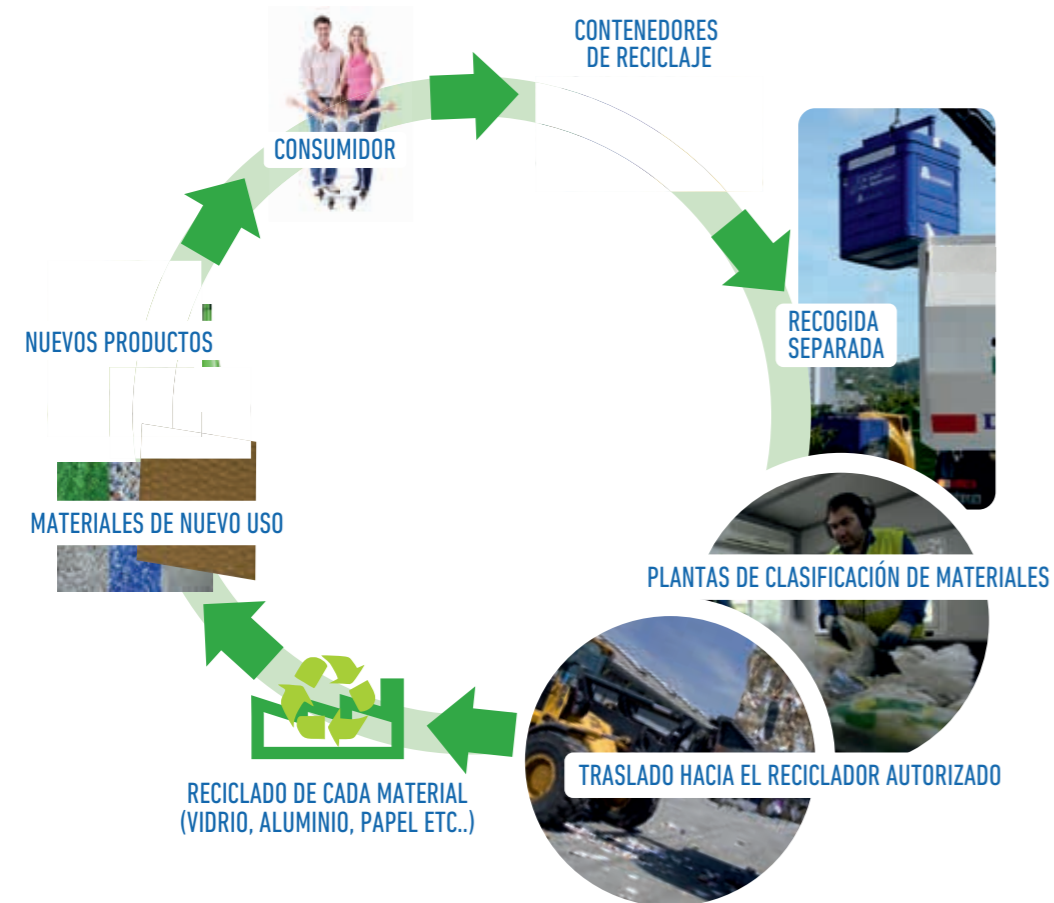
CONTENEDORES DE RECICLAJE

CONSUMIDOR

RECOGIDA SEPARADA

NUEVOS PRODUCTOS

MATERIALES DE NUEVO USO

PLANTAS DE CLASIFICACIÓN DE MATERIALES

TRASLADO HACIA EL RECICLADOR AUTORIZADO

RECICLADO DE CADA MATERIAL (VIDRIO, ALUMINIO, PAPEL ETC..)